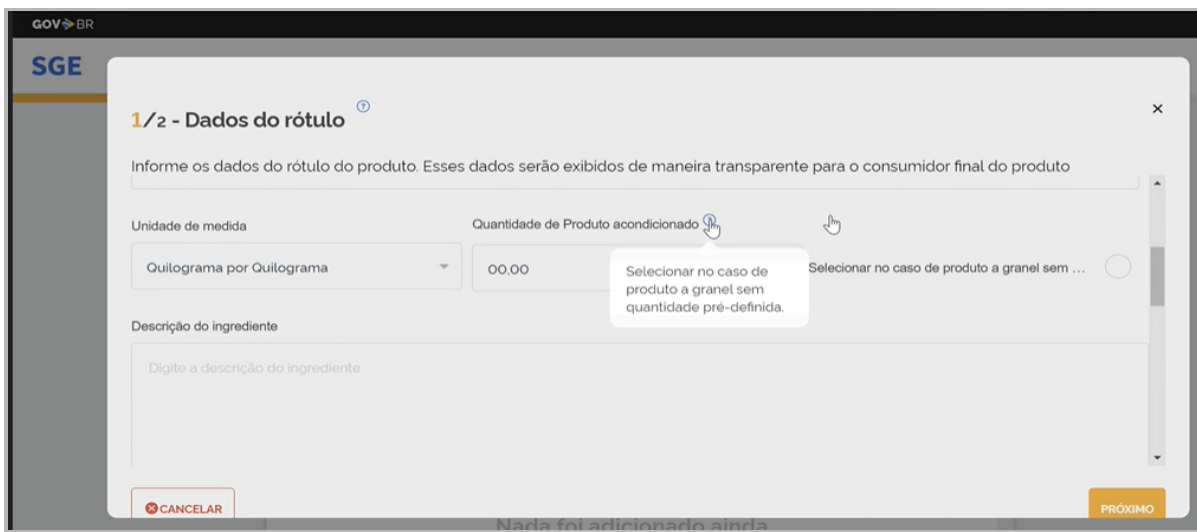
GOV BR

SGE

1/2 - Dados do rótulo

Informe os dados do rótulo do produto. Esses dados serão exibidos de maneira transparente para o consumidor final do produto

Unidade de medida

Quilograma por Quilograma

Quantidade de Produto acondicionado

00,00

Selecionar no caso de produto a granel sem quantidade pré-definida.

Selecionar no caso de produto a granel sem ...

Descrição do ingrediente

Digite a descrição do ingrediente

CANCELAR

Nada foi adicionado ainda

PRÓXIMO